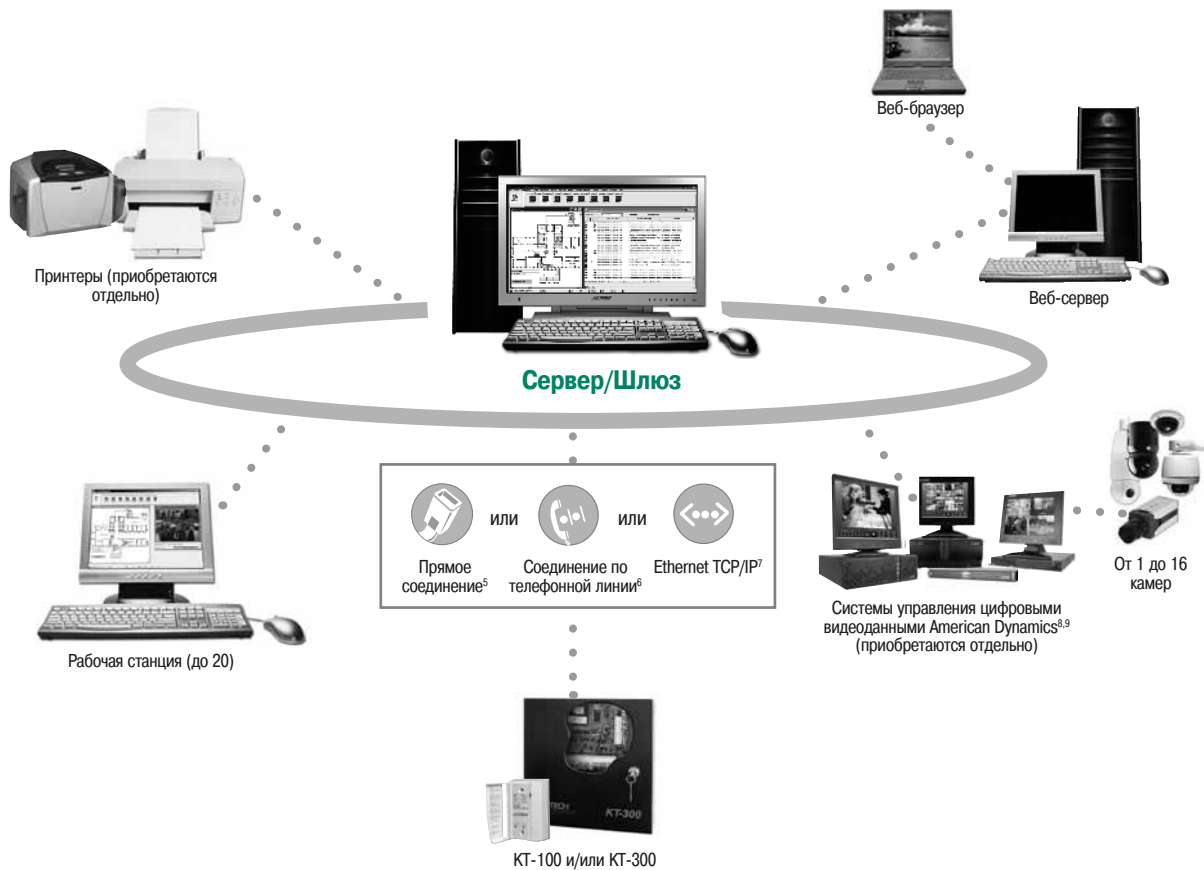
Веб-браузер

Принтеры (приобретаются отдельно)

Веб-сервер

Сервер/Шлюз

или

или

Прямое соединение$^5$

Соединение по телефонной линии$^6$

Ethernet TCP/IP$^7$

Рабочая станция (до 20)

Системы управления цифровыми видеоданными American Dynamics$^{8,9}$ (приобретаются отдельно)

От 1 до 16 камер

KT-300

KT-100 и/или KT-300